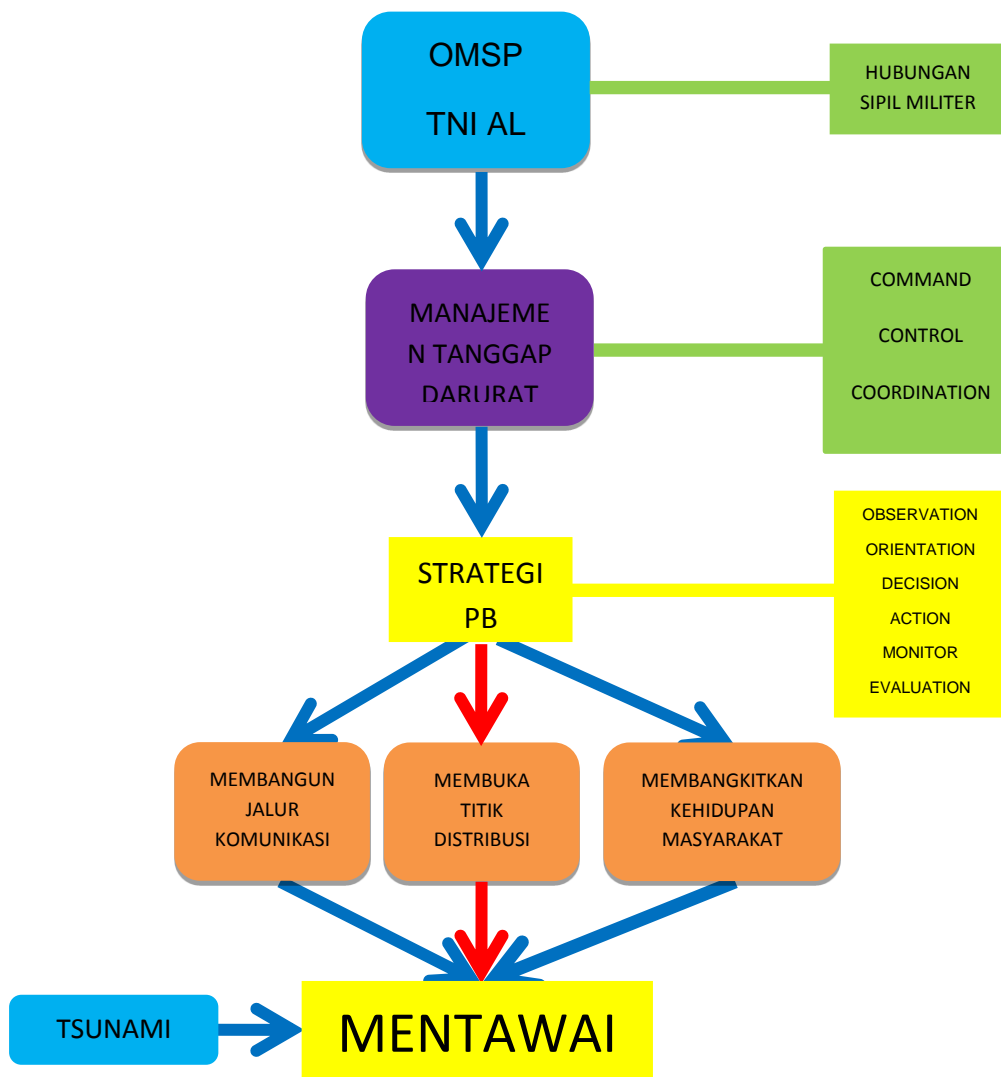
OMSP

TNI AL

HUBUNGAN SIPIL MILITER

MANAJEMEN TANGGAP DARURAT

COMMAND

CONTROL

COORDINATION

STRATEGI PB

OBSERVATION
ORIENTATION
DECISION
ACTION
MONITOR
EVALUATION

MEMBANGUN JALUR KOMUNIKASI

MEMBUKA TITIK DISTRIBUSI

MEMBANGKITKAN KEHIDUPAN MASYARAKAT

TSUNAMI

MENTAWAI